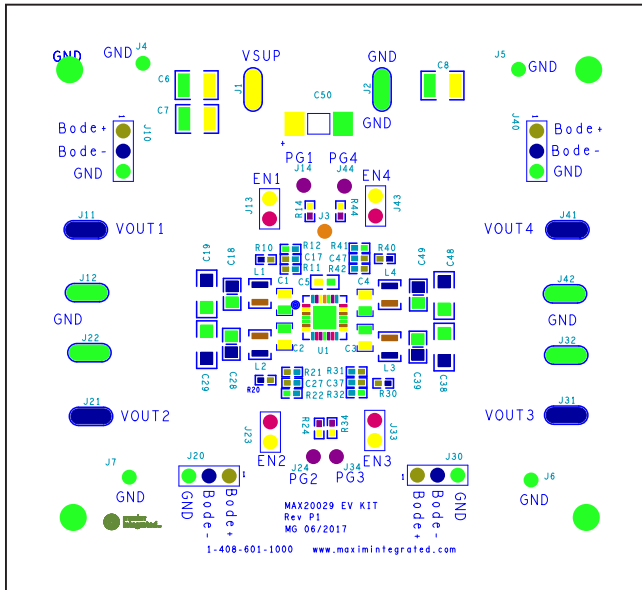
GND
GND
J4
VSUP
GND
J5
GND
C6
C7
J1
C50
J2
C8
GND
Bode+
Bode-
GND
J10
1
PG1
PG4
J40
1
Bode+
Bode-
GND
J14
J44
EN1
EN4
J13
R14
J3
R44
J43
J11
VOUT1
J41
VOUT4
C19
C18
R10
R12
C17
R11
R41
C47
R42
R40
C49
C48
L1
L4
J12
C1
C5
C4
J42
GND
GND
J22
C2
U1
C3
J32
C29
C28
L2
R20
R21
C27
R22
R31
C37
R32
L3
R30
C39
C38
J21
VOUT2
VOUT3
J31
J23
R24
R34
J33
EN2
EN3
J7
J24
J34
PG2
PG3
J20
J30
1
1
GND
GND
Bode-
Bode+
Bode+
Bode-
GND
GND
J6
MAX20029 EV KIT
Rev P1
MG 06/2017
1-408-601-1000
www.maximintegrated.com